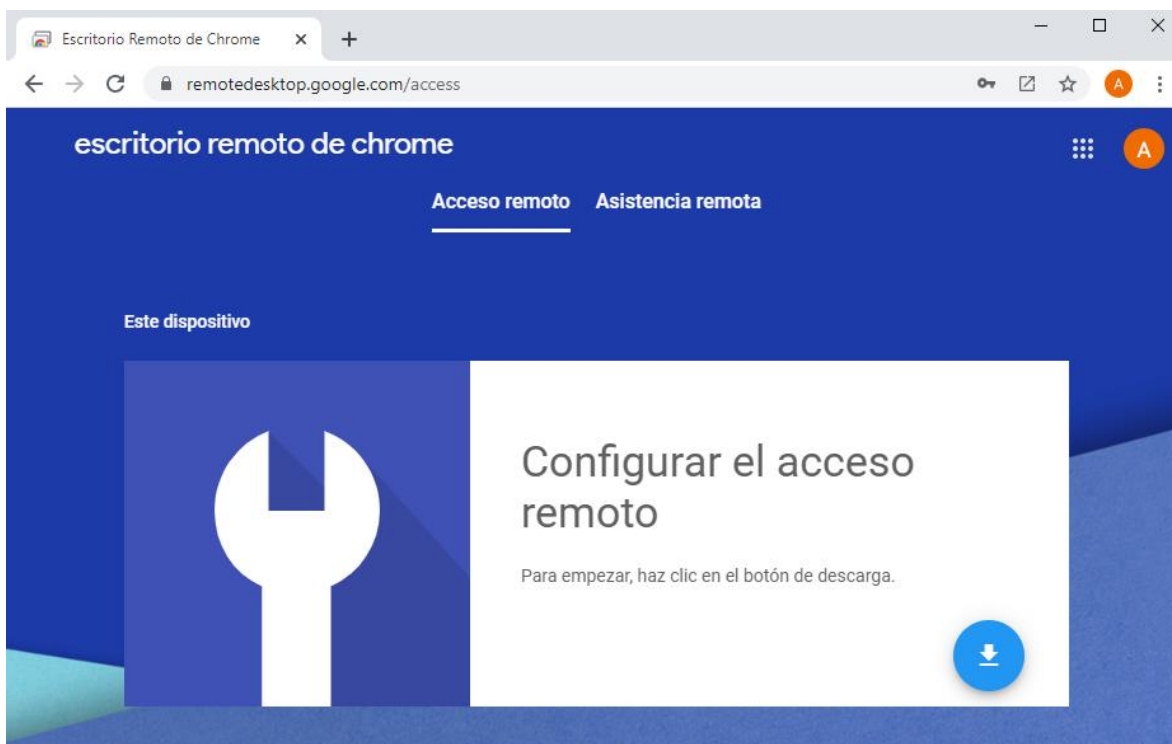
Escritorio Remoto de Chrome ×
+
remotedesktop.google.com/access
A

escritorio remoto de chrome
A

Acceso remoto Asistencia remota

Este dispositivo

Configurar el acceso remoto

Para empezar, haz clic en el botón de descarga.